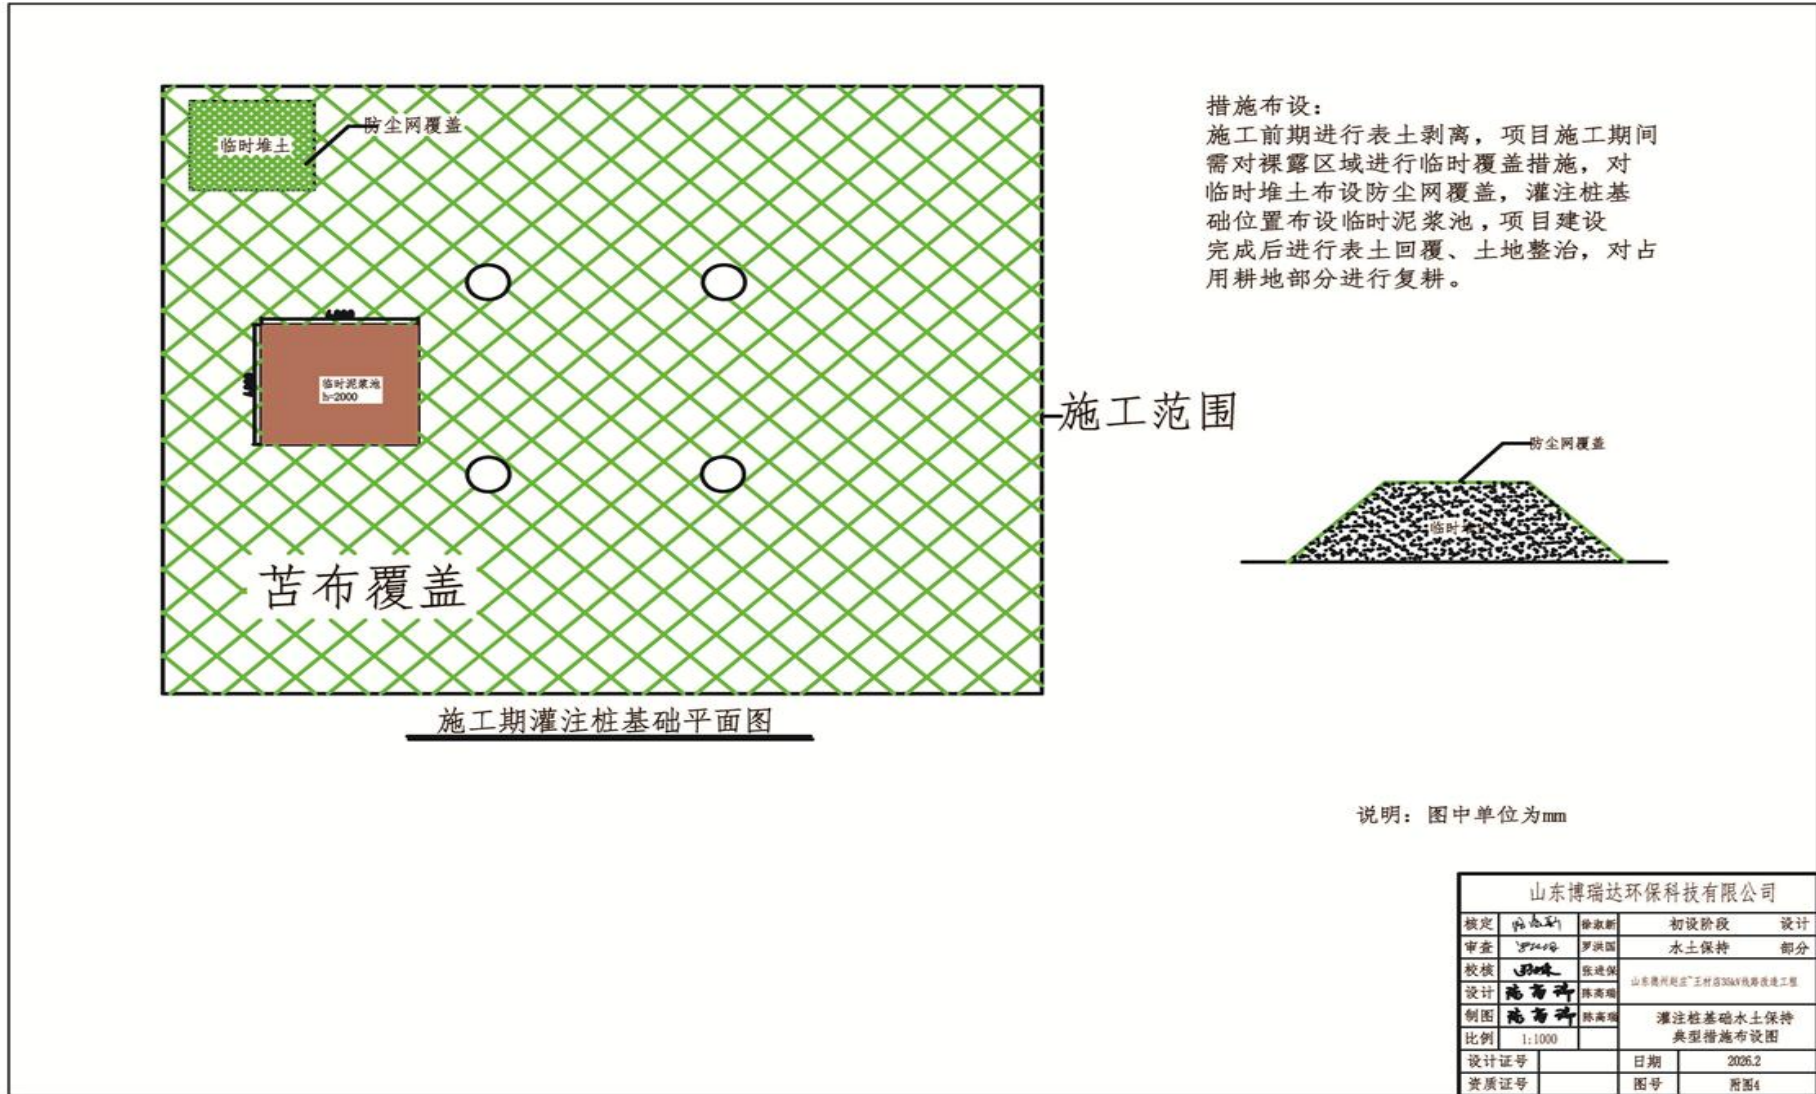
临时堆土
防尘网覆盖
临时泥浆池
h=2000
苫布覆盖
施工范围
施工期灌注桩基础平面图

措施布设：
施工前期进行表土剥离，项目施工期间需对裸露区域进行临时覆盖措施，对临时堆土布设防尘网覆盖，灌注桩基础位置布设临时泥浆池，项目建设完成后进行表土回覆、土地整治，对占用耕地部分进行复耕。

防尘网覆盖
临时

说明：图中单位为mm

山东博瑞达环保科技有限公司

| 核定 | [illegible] | 徐淑新 | 初设阶段 | 设计 |
|---|---|---|---|---|
| 审查 | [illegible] | 罗洪国 | 水土保持 | 部分 |
| 校核 | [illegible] | 张进保 | 山东德州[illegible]王村店35kV线路改造工程 | |
| 设计 | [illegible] | 陈高瑞 | | |
| 制图 | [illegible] | 陈高瑞 | 灌注桩基础水土保持典型措施布设图 | |
| 比例 | 1:1000 | | | |
| 设计证号 | | | 日期 | 2026.2 |
| 资质证号 | | | 图号 | 附图4 |